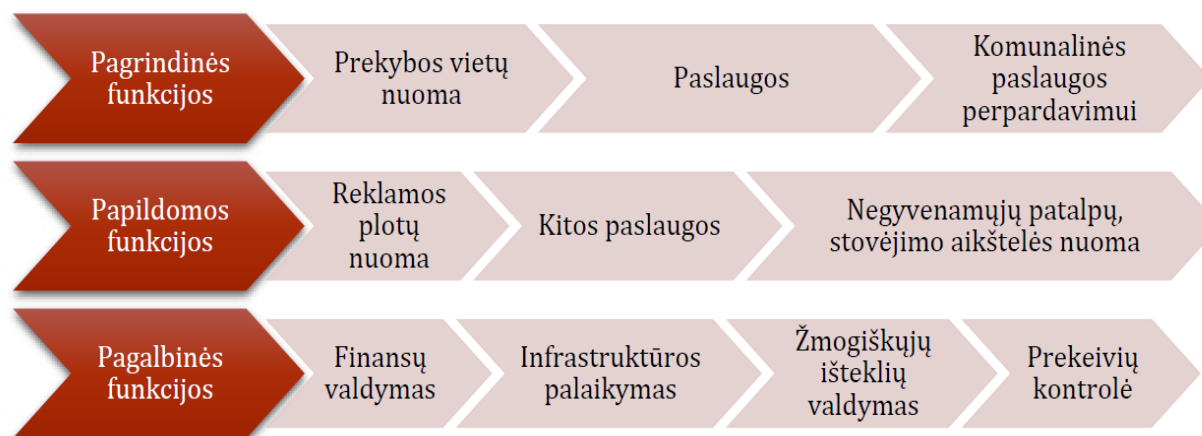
Pagrindinės funkcijos

Prekybos vietų nuoma

Paslaugos

Komunalinės paslaugos perpardavimui

Papildomos funkcijos

Reklamos plotų nuoma

Kitos paslaugos

Negyvenamųjų patalpų, stovėjimo aikštelės nuoma

Pagalbinės funkcijos

Finansų valdymas

Infrastruktūros palaikymas

Žmogiškųjų išteklių valdymas

Prekeivių kontrolė